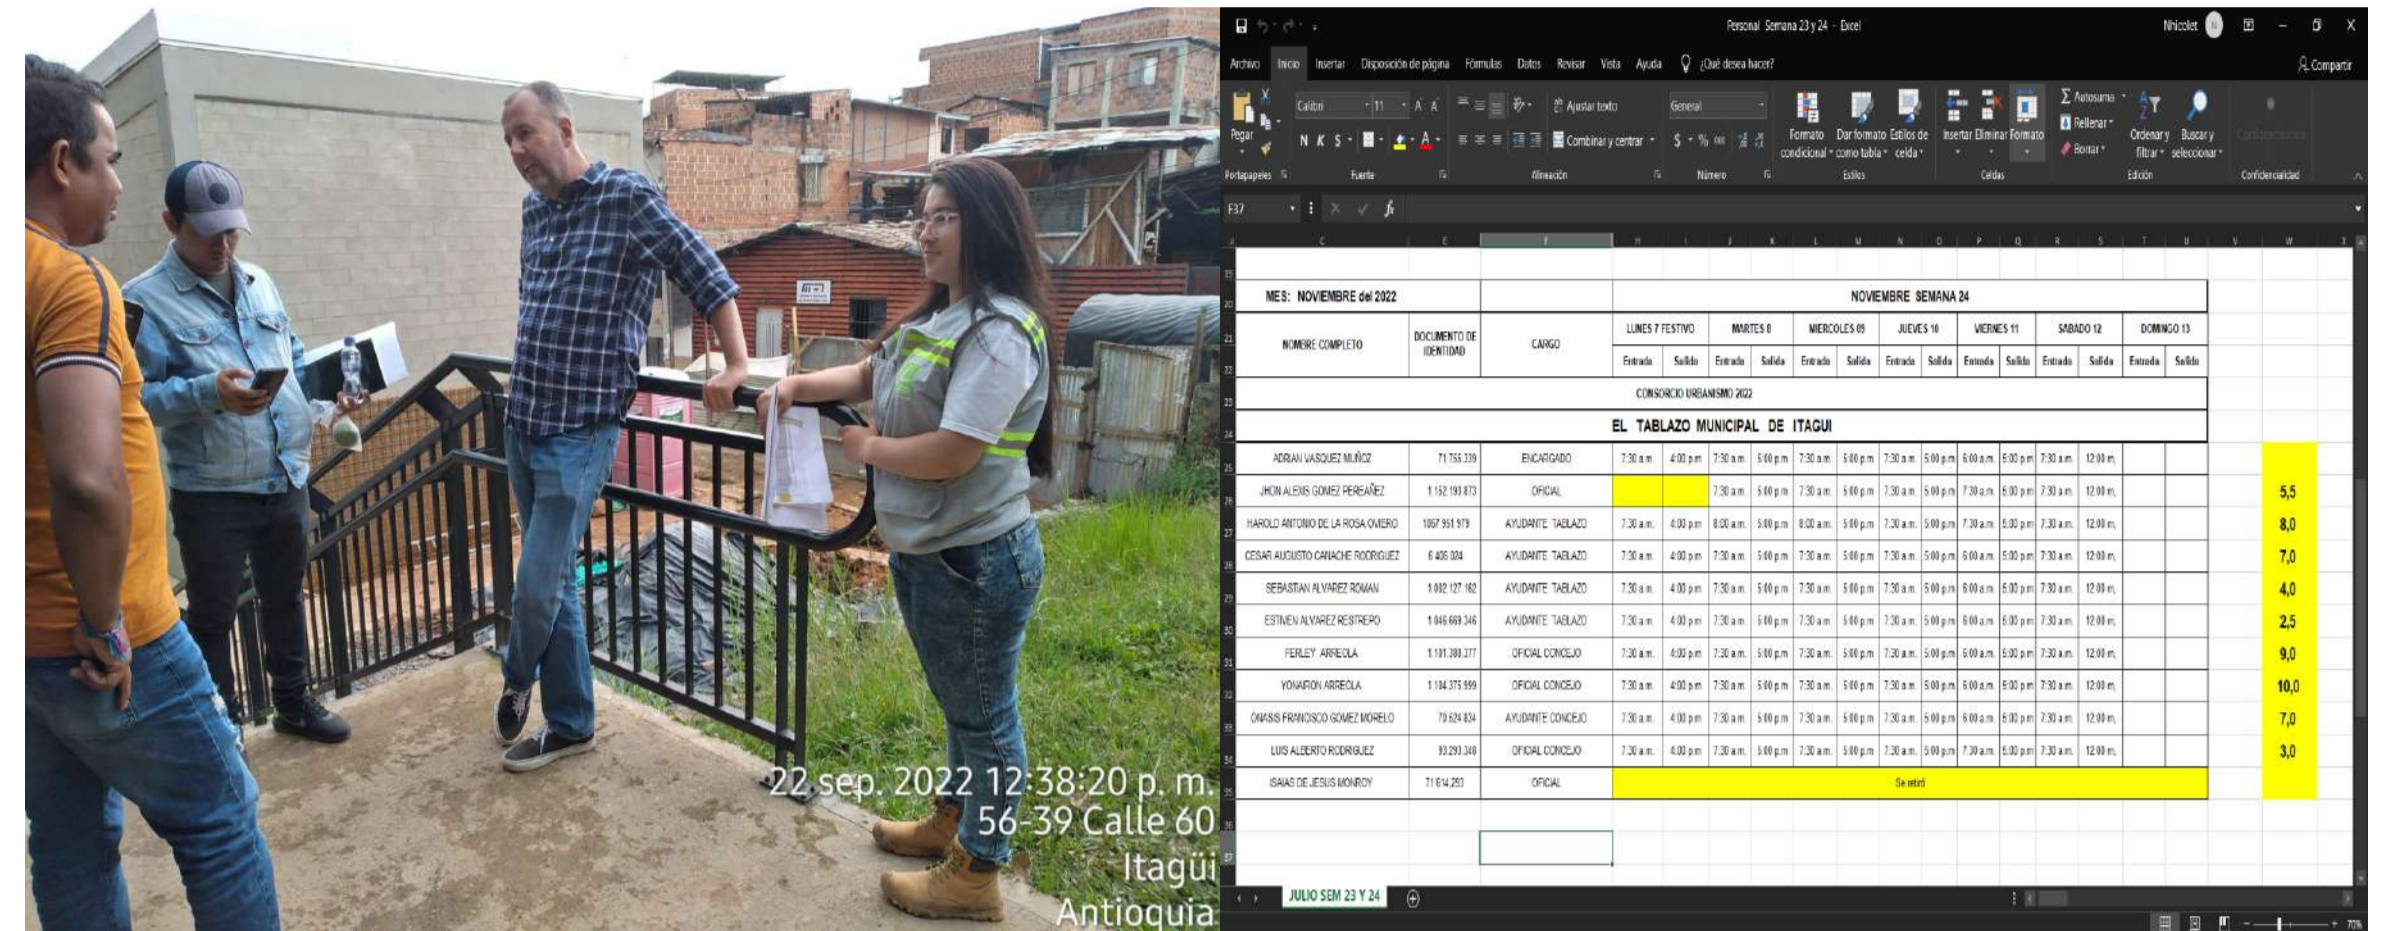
22 sep. 2022 12:38:20 p. m.
56-39 Calle 60
Itagüí
Antioquia

Personal Semana 23 y 24 - Excel
Nhicolet
Archivo Inicio Insertar Disposición de página Fórmulas Datos Revisar Vista Ayuda ¿Qué desea hacer?
Compartir
Pegar Calibri 11 N K S Ajustar texto Combinar y centrar General Formato condicional Dar formato como tabla Estilos de celda Insertar Eliminar Formato Autosuma Rellenar Borrar Ordenar y filtrar Buscar y seleccionar
Portapapeles Fuente Alineación Número Estilos Celdas Edición Confidencialidad
F37

MES: NOVIEMBRE del 2022 | NOVIEMBRE SEMANA 24

| NOMBRE COMPLETO | DOCUMENTO DE IDENTIDAD | CARGO | LUNES 7 FESTIVO Entrada | Salida | MARTES 8 Entrada | Salida | MIERCOLES 09 Entrada | Salida | JUEVES 10 Entrada | Salida | VIERNES 11 Entrada | Salida | SABADO 12 Entrada | Salida | DOMINGO 13 Entrada | Salida | |
|---|---|---|---|---|---|---|---|---|---|---|---|---|---|---|---|---|---|
| CONSORCIO URBANISMO 2022 | | | | | | | | | | | | | | | | | |
| EL TABLAZO MUNICIPAL DE ITAGUI | | | | | | | | | | | | | | | | | |
| ADRIAN VASQUEZ MUÑOZ | 71 755 339 | ENCARGADO | 7:30 a.m. | 4:00 p.m. | 7:30 a.m. | 5:00 p.m. | 7:30 a.m. | 5:00 p.m. | 7:30 a.m. | 5:00 p.m. | 6:00 a.m. | 5:00 p.m. | 7:30 a.m. | 12:00 m. | | | |
| JHON ALEXIS GOMEZ PEREAÑEZ | 1 152 193 873 | OFICIAL | | | 7:30 a.m. | 5:00 p.m. | 7:30 a.m. | 5:00 p.m. | 7:30 a.m. | 5:00 p.m. | 7:30 a.m. | 5:00 p.m. | 7:30 a.m. | 12:00 m. | | | 5,5 |
| HAROLD ANTONIO DE LA ROSA OVIERO | 1067 951 979 | AYUDANTE TABLAZO | 7:30 a.m. | 4:00 p.m. | 8:00 a.m. | 5:00 p.m. | 8:00 a.m. | 5:00 p.m. | 7:30 a.m. | 5:00 p.m. | 7:30 a.m. | 5:00 p.m. | 7:30 a.m. | 12:00 m. | | | 8,0 |
| CESAR AUGUSTO CAMACHE RODRIGUEZ | 6 406 024 | AYUDANTE TABLAZO | 7:30 a.m. | 4:00 p.m. | 7:30 a.m. | 5:00 p.m. | 7:30 a.m. | 5:00 p.m. | 7:30 a.m. | 5:00 p.m. | 6:00 a.m. | 5:00 p.m. | 7:30 a.m. | 12:00 m. | | | 7,0 |
| SEBASTIAN ALVAREZ ROMAN | 1 002 127 162 | AYUDANTE TABLAZO | 7:30 a.m. | 4:00 p.m. | 7:30 a.m. | 5:00 p.m. | 7:30 a.m. | 5:00 p.m. | 7:30 a.m. | 5:00 p.m. | 6:00 a.m. | 5:00 p.m. | 7:30 a.m. | 12:00 m. | | | 4,0 |
| ESTIVEN ALVAREZ RESTREPO | 1 046 669 346 | AYUDANTE TABLAZO | 7:30 a.m. | 4:00 p.m. | 7:30 a.m. | 5:00 p.m. | 7:30 a.m. | 5:00 p.m. | 7:30 a.m. | 5:00 p.m. | 6:00 a.m. | 5:00 p.m. | 7:30 a.m. | 12:00 m. | | | 2,5 |
| FERLEY ARREOLA | 1 101 380 377 | OFICIAL CONCEJO | 7:30 a.m. | 4:00 p.m. | 7:30 a.m. | 5:00 p.m. | 7:30 a.m. | 5:00 p.m. | 7:30 a.m. | 5:00 p.m. | 6:00 a.m. | 5:00 p.m. | 7:30 a.m. | 12:00 m. | | | 9,0 |
| YONAIRON ARREOLA | 1 104 375 999 | OFICIAL CONCEJO | 7:30 a.m. | 4:00 p.m. | 7:30 a.m. | 5:00 p.m. | 7:30 a.m. | 5:00 p.m. | 7:30 a.m. | 5:00 p.m. | 6:00 a.m. | 5:00 p.m. | 7:30 a.m. | 12:00 m. | | | 10,0 |
| ONASIS FRANCISCO GOMEZ MORELO | 70 624 834 | AYUDANTE CONCEJO | 7:30 a.m. | 4:00 p.m. | 7:30 a.m. | 5:00 p.m. | 7:30 a.m. | 5:00 p.m. | 7:30 a.m. | 5:00 p.m. | 6:00 a.m. | 5:00 p.m. | 7:30 a.m. | 12:00 m. | | | 7,0 |
| LUIS ALBERTO RODRIGUEZ | 93 293 348 | OFICIAL CONCEJO | 7:30 a.m. | 4:00 p.m. | 7:30 a.m. | 5:00 p.m. | 7:30 a.m. | 5:00 p.m. | 7:30 a.m. | 5:00 p.m. | 7:30 a.m. | 5:00 p.m. | 7:30 a.m. | 12:00 m. | | | 3,0 |
| ISAIAS DE JESUS MONROY | 71 614 293 | OFICIAL | Se retiró | | | | | | | | | | | | | | |

JULIO SEM 23 Y 24